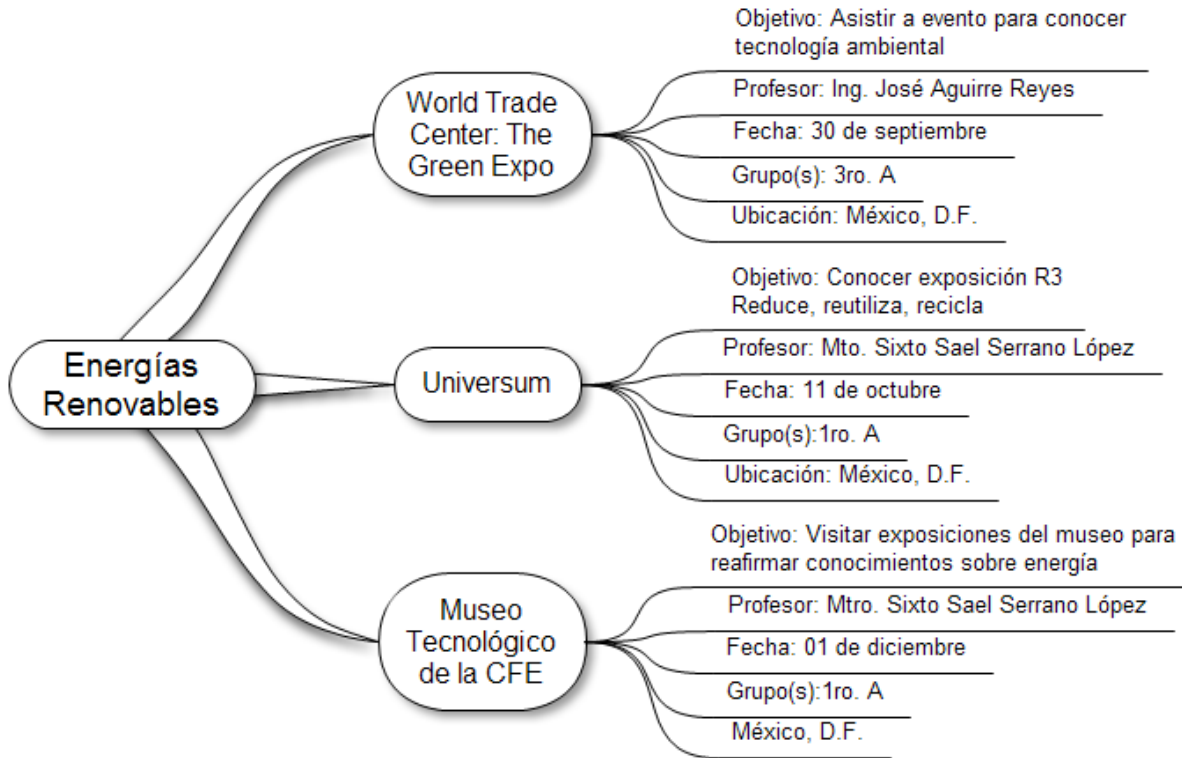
Energías Renovables

World Trade Center: The Green Expo

Objetivo: Asistir a evento para conocer tecnología ambiental

Profesor: Ing. José Aguirre Reyes

Fecha: 30 de septiembre

Grupo(s): 3ro. A

Ubicación: México, D.F.

Universum

Objetivo: Conocer exposición R3 Reduce, reutiliza, recicla

Profesor: Mto. Sixto Sael Serrano López

Fecha: 11 de octubre

Grupo(s):1ro. A

Ubicación: México, D.F.

Museo Tecnológico de la CFE

Objetivo: Visitar exposiciones del museo para reafirmar conocimientos sobre energía

Profesor: Mtro. Sixto Sael Serrano López

Fecha: 01 de diciembre

Grupo(s):1ro. A

México, D.F.